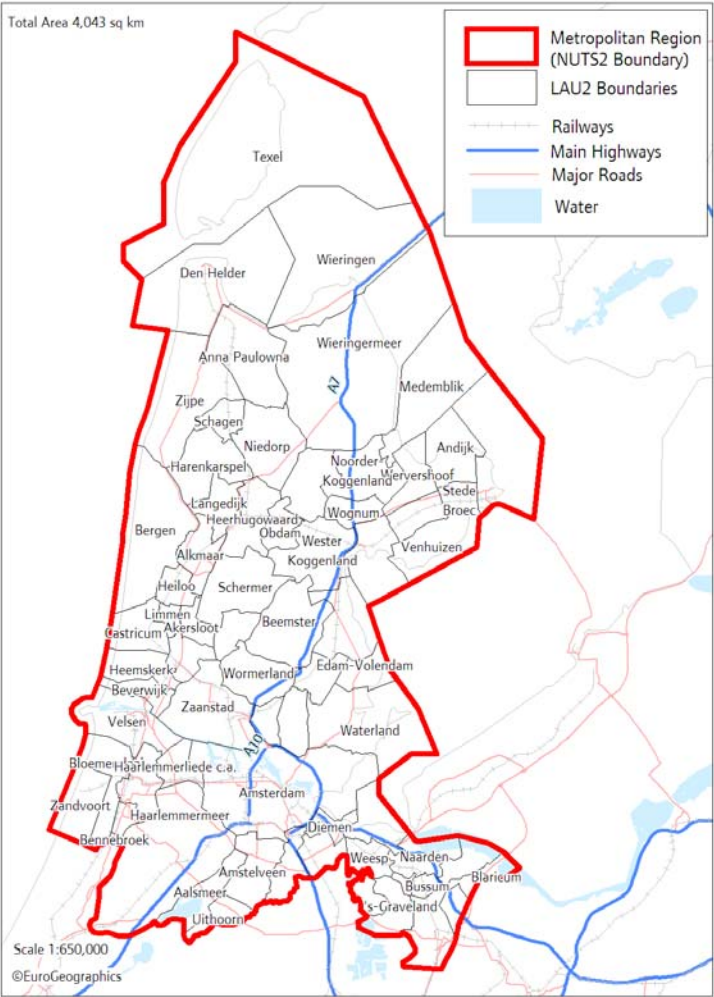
Total Area 4,043 sq km

Metropolitan Region (NUTS2 Boundary)
LAU2 Boundaries
Railways
Main Highways
Major Roads
Water

Texel
Den Helder
Wieringen
Wieringermeer
A7
Anna Paulowna
Medemblik
Zijpe
Schagen
Niedorp
Andijk
Harenkarspel
Noorder Koggenland
Wervershoof
Stede Broec
Langedijk
Heerhugowaard
Wognum
Bergen
Obdam
Wester Koggenland
Venhuizen
Alkmaar
Heiloo
Schermer
Limmen
Akersloot
Castricum
Beemster
Heemskerk
Wormerland
Edam-Volendam
Beverwijk
Zaanstad
Velsen
Waterland
A10
Bloeme
Haarlemmerliede c.a.
Zandvoort
Haarlemmermeer
Amsterdam
Diemen
Bennebroek
Weesp
Naarden
Amstelveen
Bussum
Blaricum
Aalsmeer
's-Graveland
Uithoorn

Scale 1:650,000
©EuroGeographics